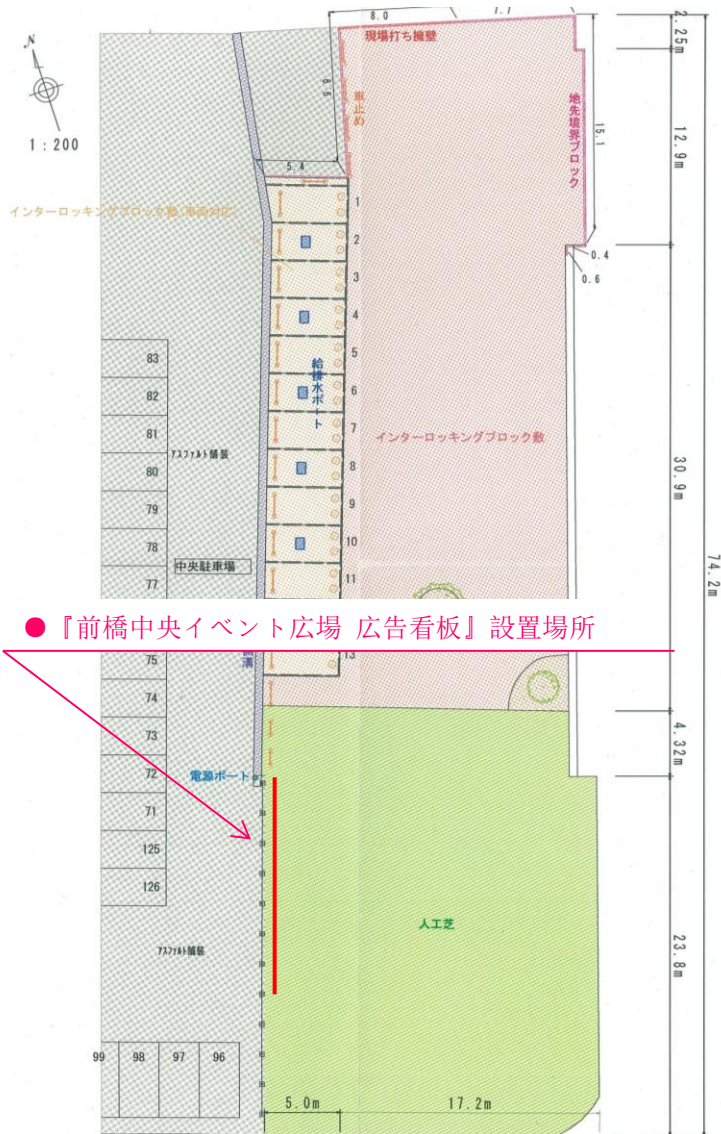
N

1:200

8.0

現場打ち擁壁

2.25m

8.5

車止め

地先境界ブロック

15.1

12.9m

5.4

インターロッキングブロック敷(車両対応)

1
2
3
4
5
6
7
8
9
10
11
13

0.4
0.6

給排水ポート

83
82
81
80
79
78
77
75
74
73
72
71
125
126

アスファルト舗装

インターロッキングブロック敷

30.9m

74.2m

中央駐車場

●『前橋中央イベント広場 広告看板』設置場所

側溝

4.32m

電源ポート

人工芝

23.8m

アスファルト舗装

99
98
97
96

5.0m

17.2m